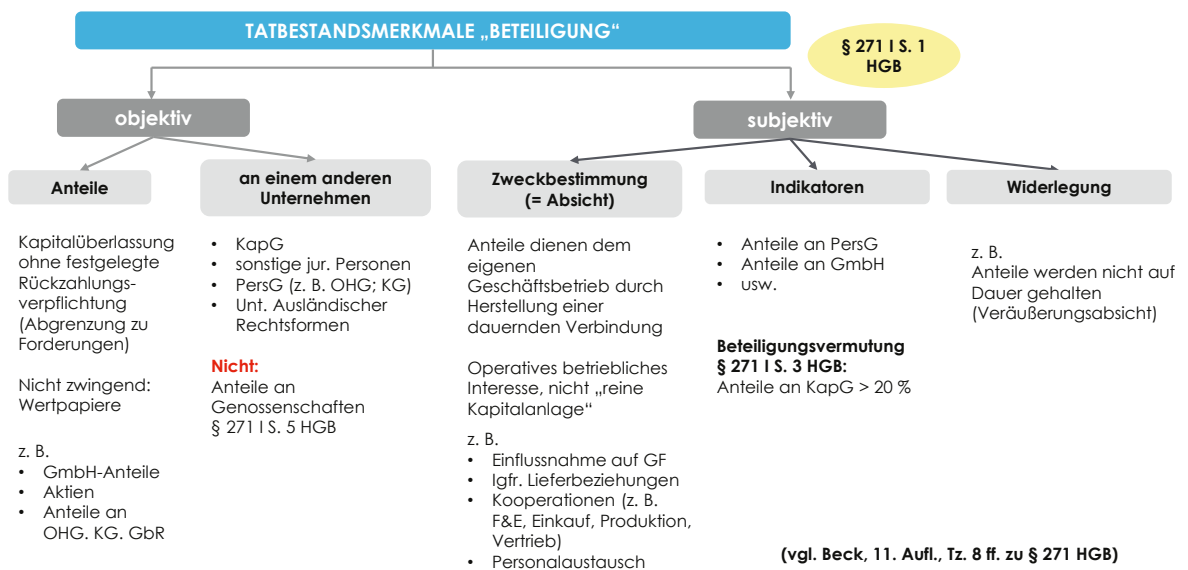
TATBESTANDSMERKMALE „BETEILIGUNG“

§ 271 I S. 1 HGB

objektiv

subjektiv

Anteile

an einem anderen Unternehmen

Zweckbestimmung (= Absicht)

Indikatoren

Widerlegung

Kapitalüberlassung ohne festgelegte Rückzahlungsverpflichtung (Abgrenzung zu Forderungen)

Nicht zwingend: Wertpapiere

z. B.
• GmbH-Anteile
• Aktien
• Anteile an OHG. KG. GbR

• KapG
• sonstige jur. Personen
• PersG (z. B. OHG; KG)
• Unt. Ausländischer Rechtsformen

Nicht:
Anteile an Genossenschaften
§ 271 I S. 5 HGB

Anteile dienen dem eigenen Geschäftsbetrieb durch Herstellung einer dauernden Verbindung

Operatives betriebliches Interesse, nicht „reine Kapitalanlage“

z. B.
• Einflussnahme auf GF
• Igfr. Lieferbeziehungen
• Kooperationen (z. B. F&E, Einkauf, Produktion, Vertrieb)
• Personalaustausch

• Anteile an PersG
• Anteile an GmbH
• usw.

Beteiligungsvermutung
§ 271 I S. 3 HGB:
Anteile an KapG > 20 %

z. B.
Anteile werden nicht auf Dauer gehalten (Veräußerungsabsicht)

(vgl. Beck, 11. Aufl., Tz. 8 ff. zu § 271 HGB)